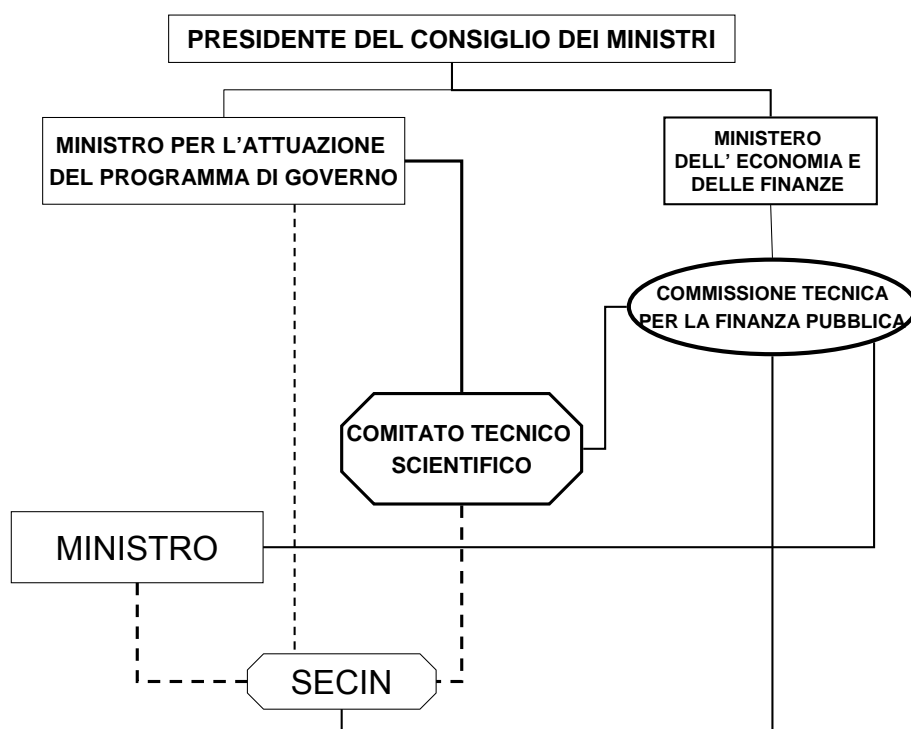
PRESIDENTE DEL CONSIGLIO DEI MINISTRI

MINISTRO PER L'ATTUAZIONE DEL PROGRAMMA DI GOVERNO

MINISTERO DELL' ECONOMIA E DELLE FINANZE

COMMISSIONE TECNICA PER LA FINANZA PUBBLICA

COMITATO TECNICO SCIENTIFICO

MINISTRO

SECIN